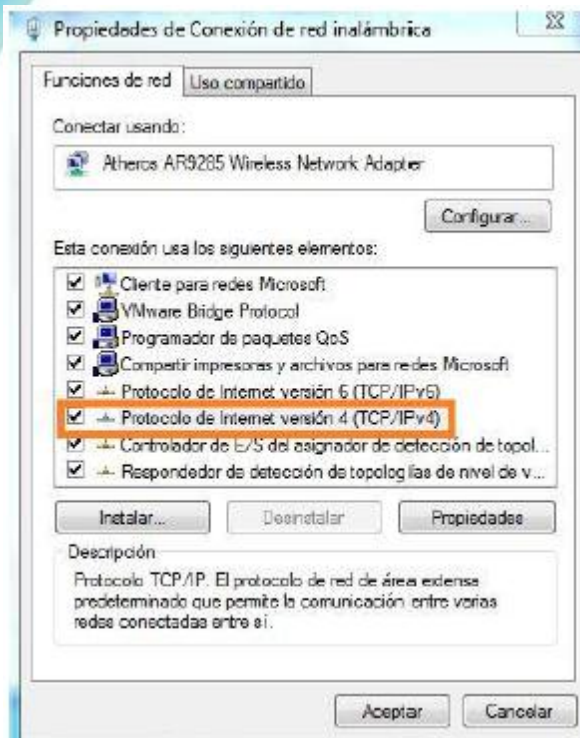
Propiedades de Conexión de red inalámbrica

Funciones de red | Uso compartido

Conectar usando:

Atheros AR9285 Wireless Network Adapter

Configurar...

Esta conexión usa los siguientes elementos:

Cliente para redes Microsoft
VMware Bridge Protocol
Programador de paquetes QoS
Compartir impresoras y archivos para redes Microsoft
Protocolo de Internet versión 6 (TCP/IPv6)
Protocolo de Internet versión 4 (TCP/IPv4)
Controlador de E/S del asignador de detección de topol...
Respondedor de detección de topologías de nivel de v...

Instalar... | Desinstalar | Propiedades

Descripción
Protocolo TCP/IP. El protocolo de red de área extensa predeterminado que permite la comunicación entre varias redes conectadas entre sí.

Aceptar | Cancelar